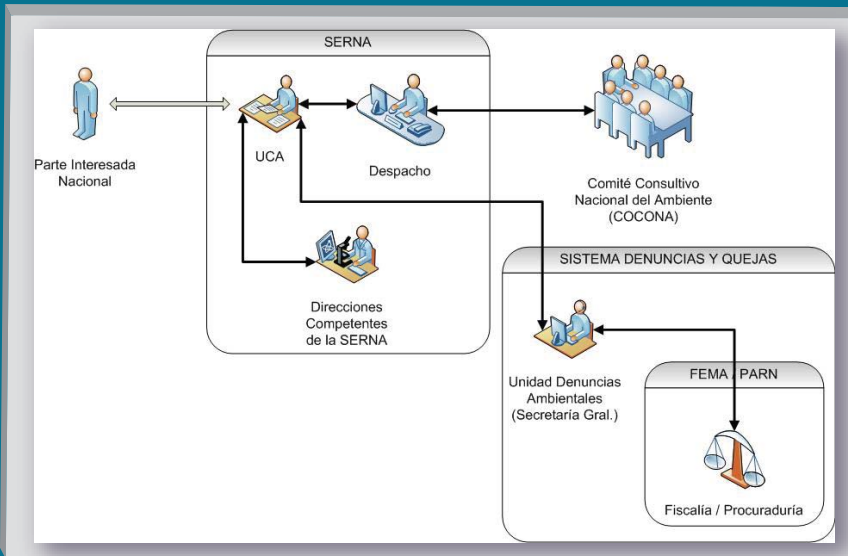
SERNA

Parte Interesada Nacional

UCA

Despacho

Comité Consultivo Nacional del Ambiente (COCONA)

Direcciones Competentes de la SERNA

SISTEMA DENUNCIAS Y QUEJAS

Unidad Denuncias Ambientales (Secretaría Gral.)

FEMA / PARN

Fiscalía / Procuraduría